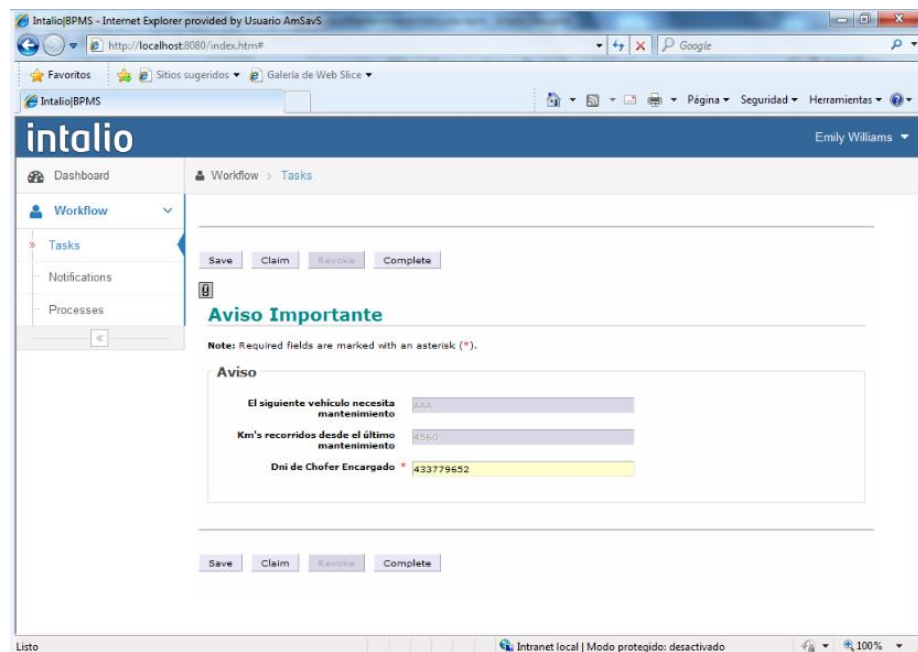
Intalio|BPMS - Internet Explorer provided by Usuario AmSavS

http://localhost:8080/index.htm#

Google

Favoritos

Sitios sugeridos ▾

Galería de Web Slice ▾

Intalio|BPMS

Página ▾ Seguridad ▾ Herramientas ▾

intalio

Emily Williams ▾

Dashboard

Workflow

Tasks

Notifications

Processes

«

Workflow > Tasks

Save Claim Revoke Complete

Aviso Importante

Note: Required fields are marked with an asterisk (*).

Aviso

El siguiente vehículo necesita mantenimiento AAA

Km's recorridos desde el último mantenimiento 4560

Dni de Chofer Encargado * 433779652

Save Claim Revoke Complete

Listo

Intranet local | Modo protegido: desactivado

100%